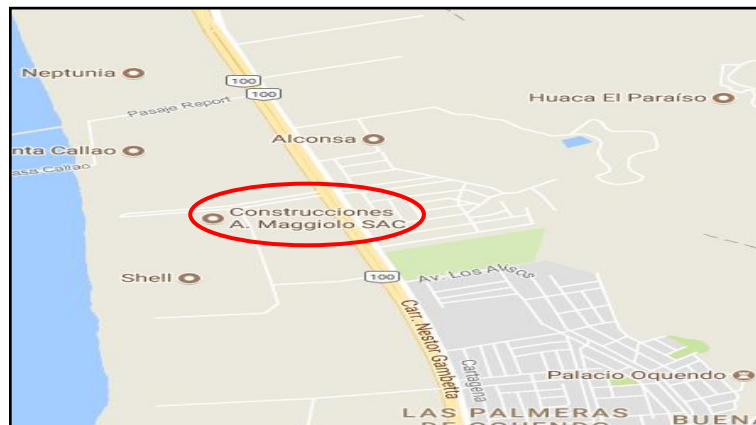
Neptunia
100
Pasaje Report
100
Huaca El Paraíso
nta Callao
Alconsa
asa Callao
Construcciones
A. Maggiolo SAC
Shell
100
Av. Los Alisos
Carr. Nestor Gambetta
Cartagena
Palacio Oquendo
LAS PALMERAS
BUENA
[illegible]